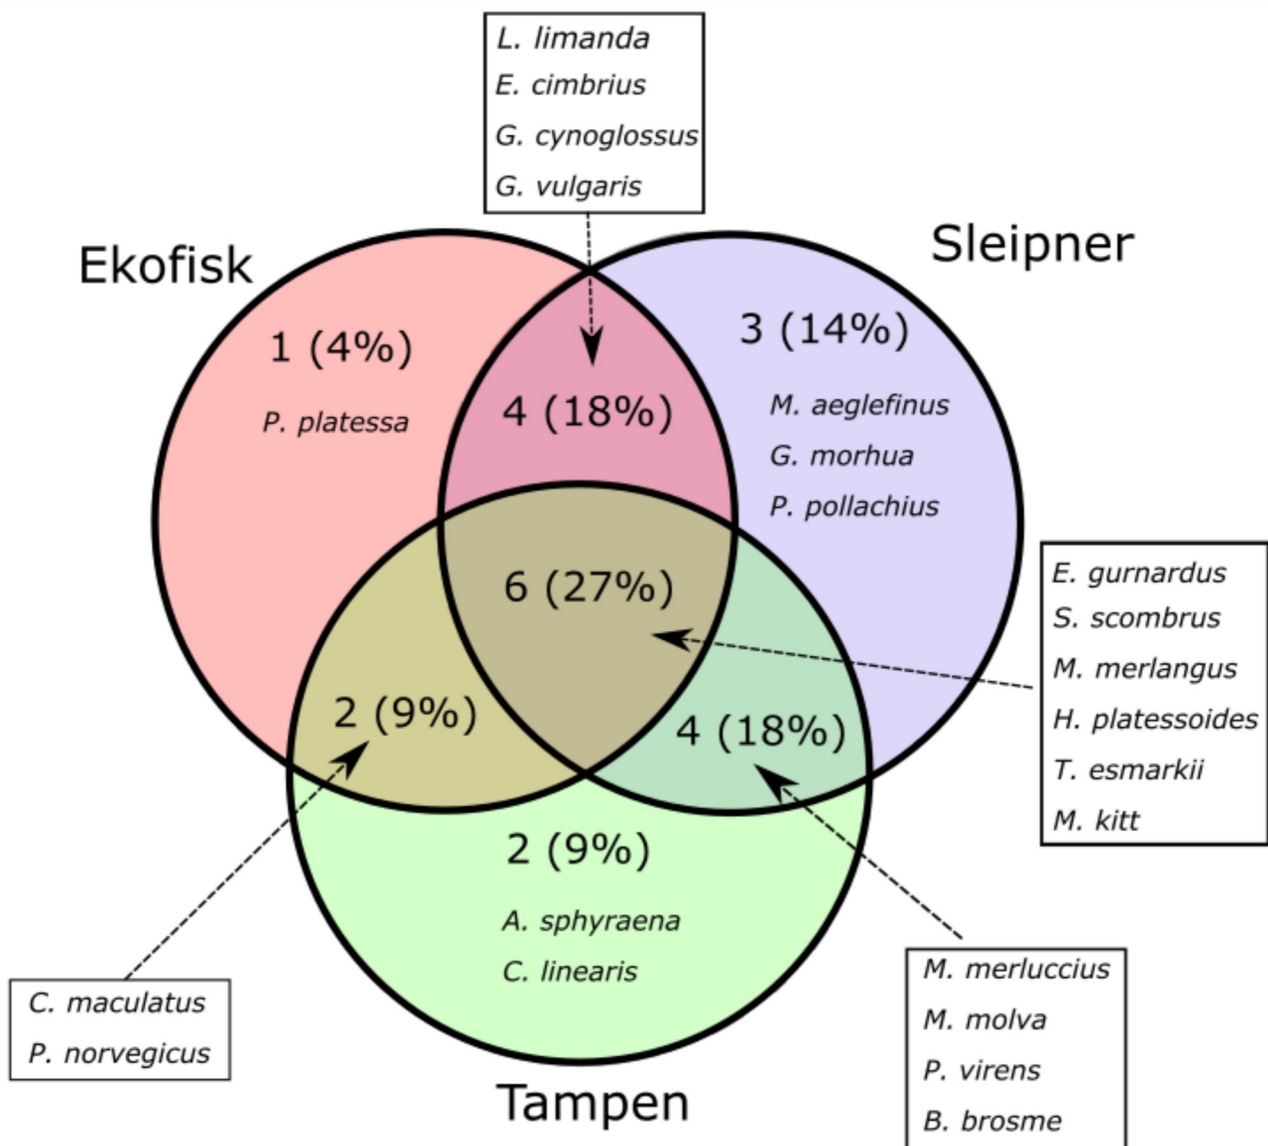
L. limanda
E. cimbrius
G. cynoglossus
G. vulgaris

Ekofisk

Sleipner

1 (4%)
P. platessa

4 (18%)

3 (14%)
M. aeglefinus
G. morhua
P. pollachius

E. gurnardus
S. scombrus
M. merlangus
H. platessoides
T. esmarkii
M. kitt

6 (27%)

2 (9%)

4 (18%)

2 (9%)
A. sphyraena
C. linearis

C. maculatus
P. norvegicus

M. merluccius
M. molva
P. virens
B. brosme

Tampen